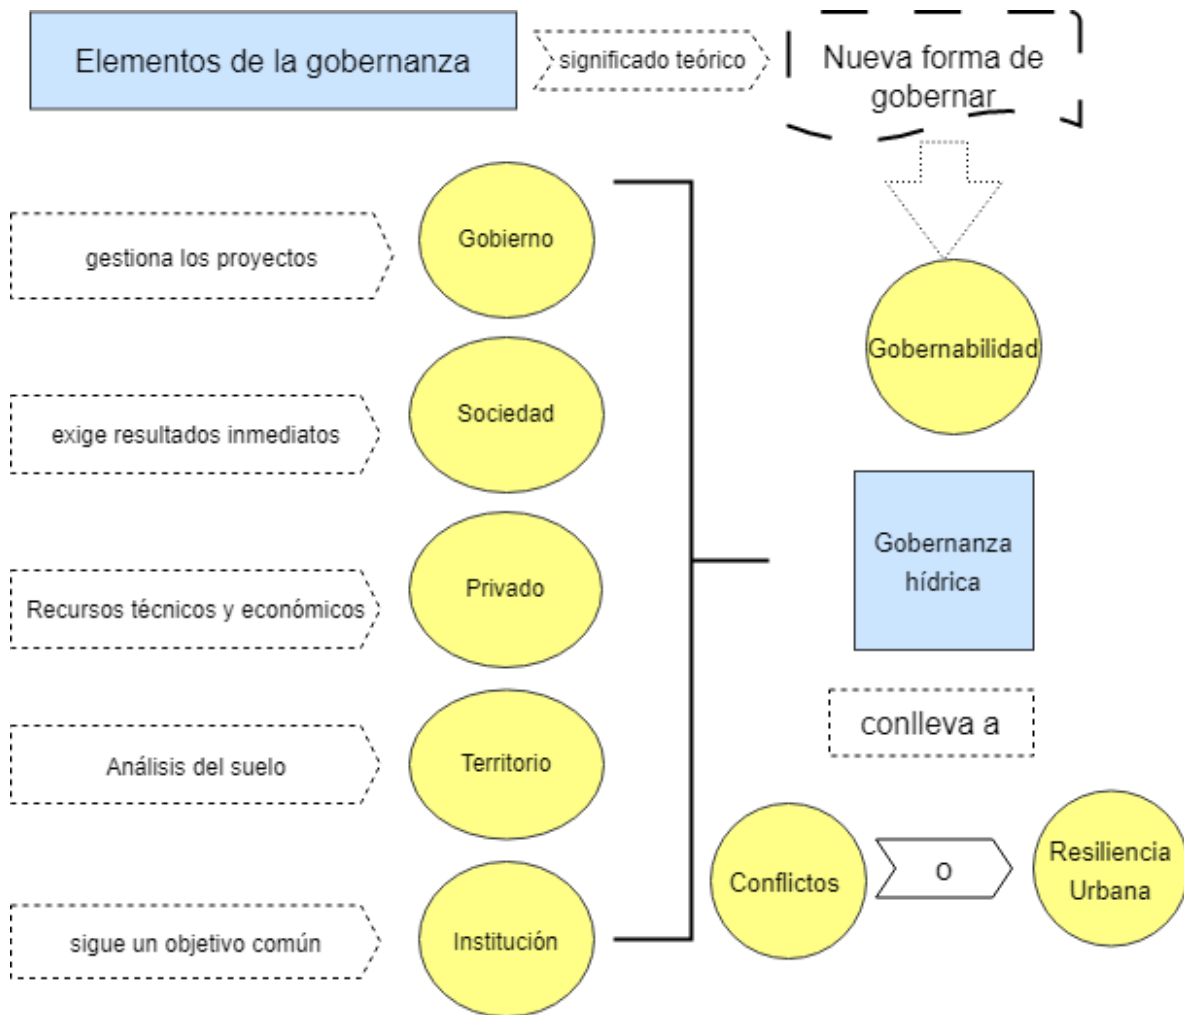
Elementos de la gobernanza

significado teórico

Nueva forma de gobernar

gestiona los proyectos

Gobierno

Gobernabilidad

exige resultados inmediatos

Sociedad

Recursos técnicos y económicos

Privado

Gobernanza hídrica

conlleva a

Análisis del suelo

Territorio

Conflictos

o

Resiliencia Urbana

sigue un objetivo común

Institución